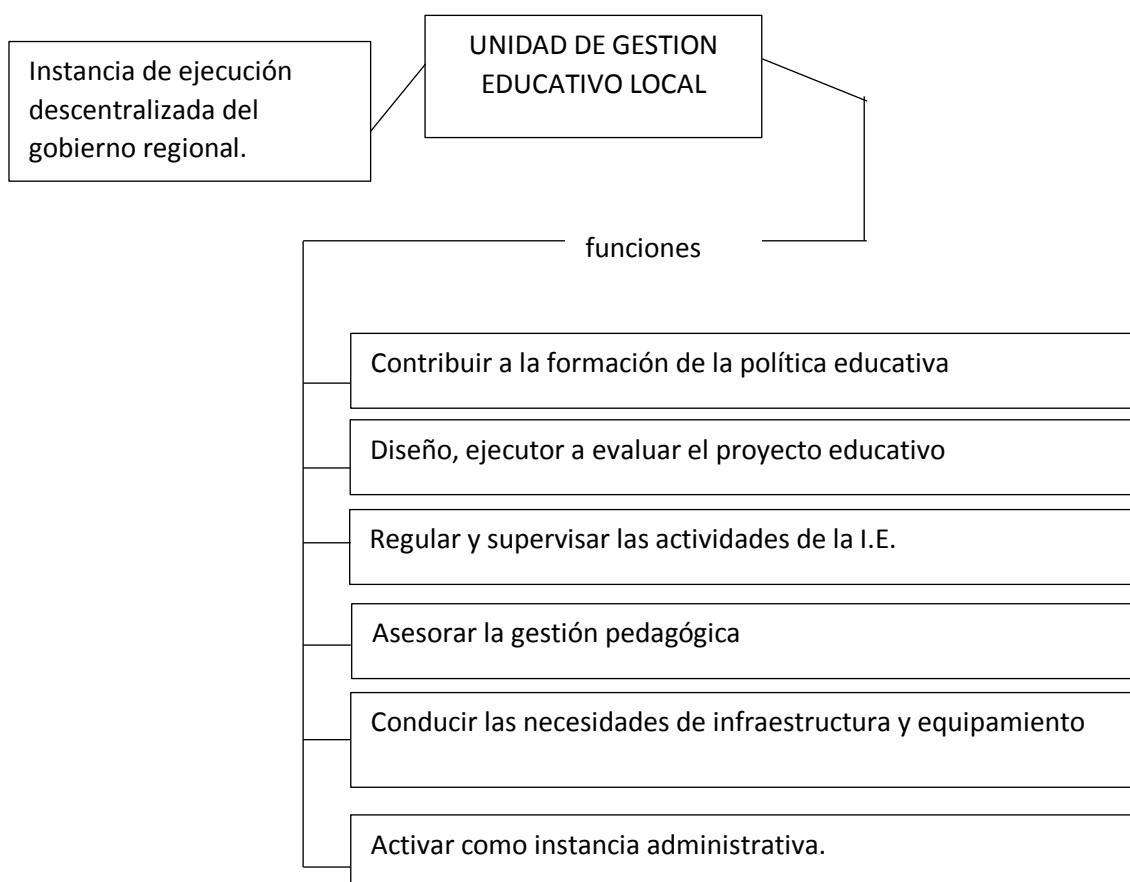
UNIDAD DE GESTION EDUCATIVO LOCAL

Instancia de ejecución descentralizada del gobierno regional.

funciones

Contribuir a la formación de la política educativa

Diseño, ejecutor a evaluar el proyecto educativo

Regular y supervisar las actividades de la I.E.

Asesorar la gestión pedagógica

Conducir las necesidades de infraestructura y equipamiento

Activar como instancia administrativa.